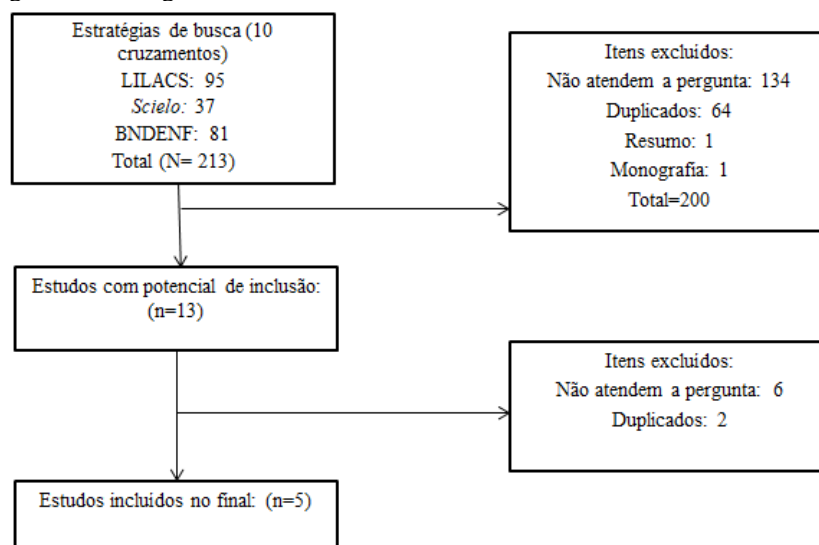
Estratégias de busca (10 cruzamentos)
LILACS: 95
Scielo: 37
BNDENF: 81
Total (N= 213)

Itens excluídos:
Não atendem a pergunta: 134
Duplicados: 64
Resumo: 1
Monografia: 1
Total=200

Estudos com potencial de inclusão: (n=13)

Itens excluídos:
Não atendem a pergunta: 6
Duplicados: 2

Estudos incluídos no final: (n=5)